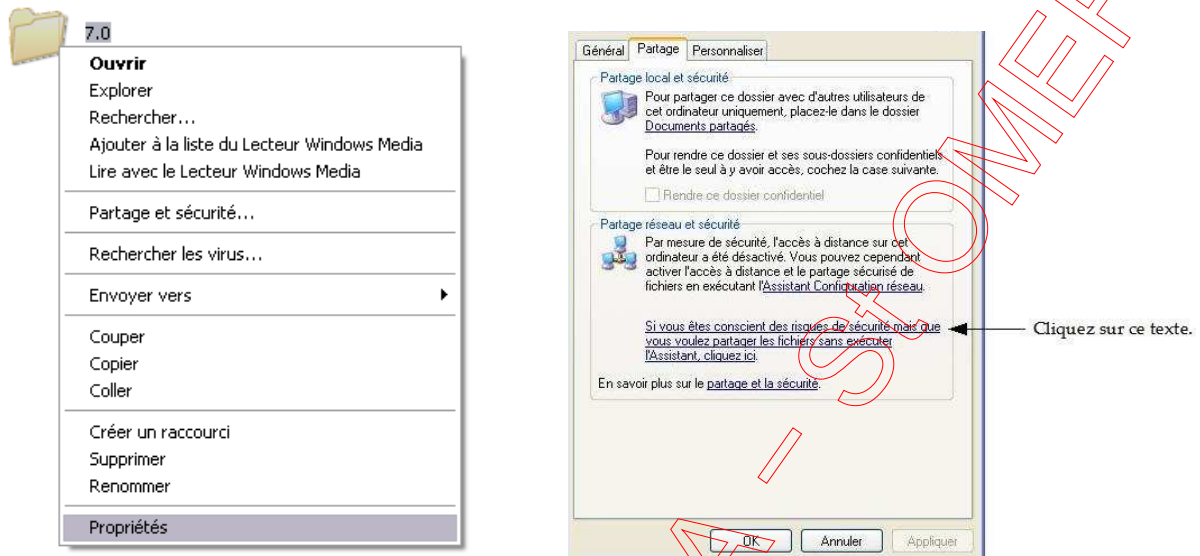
7.0

Ouvrir
Explorer
Rechercher...
Ajouter à la liste du Lecteur Windows Media
Lire avec le Lecteur Windows Media

Partage et sécurité...

Rechercher les virus...

Envoyer vers

Couper
Copier
Coller

Créer un raccourci
Supprimer
Renommer

Propriétés

Général | Partage | Personnaliser

Partage local et sécurité

Pour partager ce dossier avec d'autres utilisateurs de cet ordinateur uniquement, placez-le dans le dossier Documents partagés.

Pour rendre ce dossier et ses sous-dossiers confidentiels et être le seul à y avoir accès, cochez la case suivante.

Rendre ce dossier confidentiel

Partage réseau et sécurité

Par mesure de sécurité, l'accès à distance sur cet ordinateur a été désactivé. Vous pouvez cependant activer l'accès à distance et le partage sécurisé de fichiers en exécutant l'Assistant Configuration réseau.

Si vous êtes conscient des risques de sécurité mais que vous voulez partager les fichiers sans exécuter l'Assistant, cliquez ici.

En savoir plus sur le partage et la sécurité.

OK | Annuler | Appliquer

Cliquez sur ce texte.

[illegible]